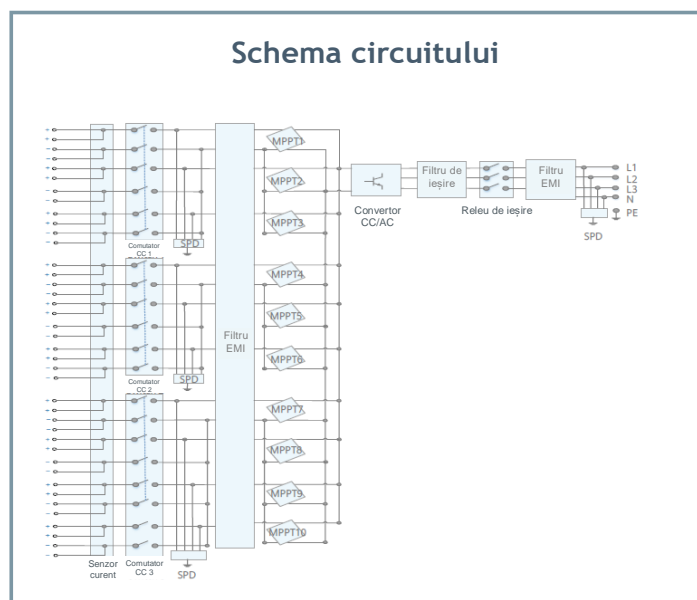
Schema circuitului

MPPT1
MPPT2
MPPT3
MPPT4
MPPT5
MPPT6
MPPT7
MPPT8
MPPT9
MPPT10

Comutator CC 1
SPD
Comutator CC 2
SPD
Comutator CC 3
SPD
Senzor curent

Filtru EMI

Convertor CC/AC
Filtru de ieșire
Releu de ieșire
Filtru EMI
SPD

L1
L2
L3
N
PE